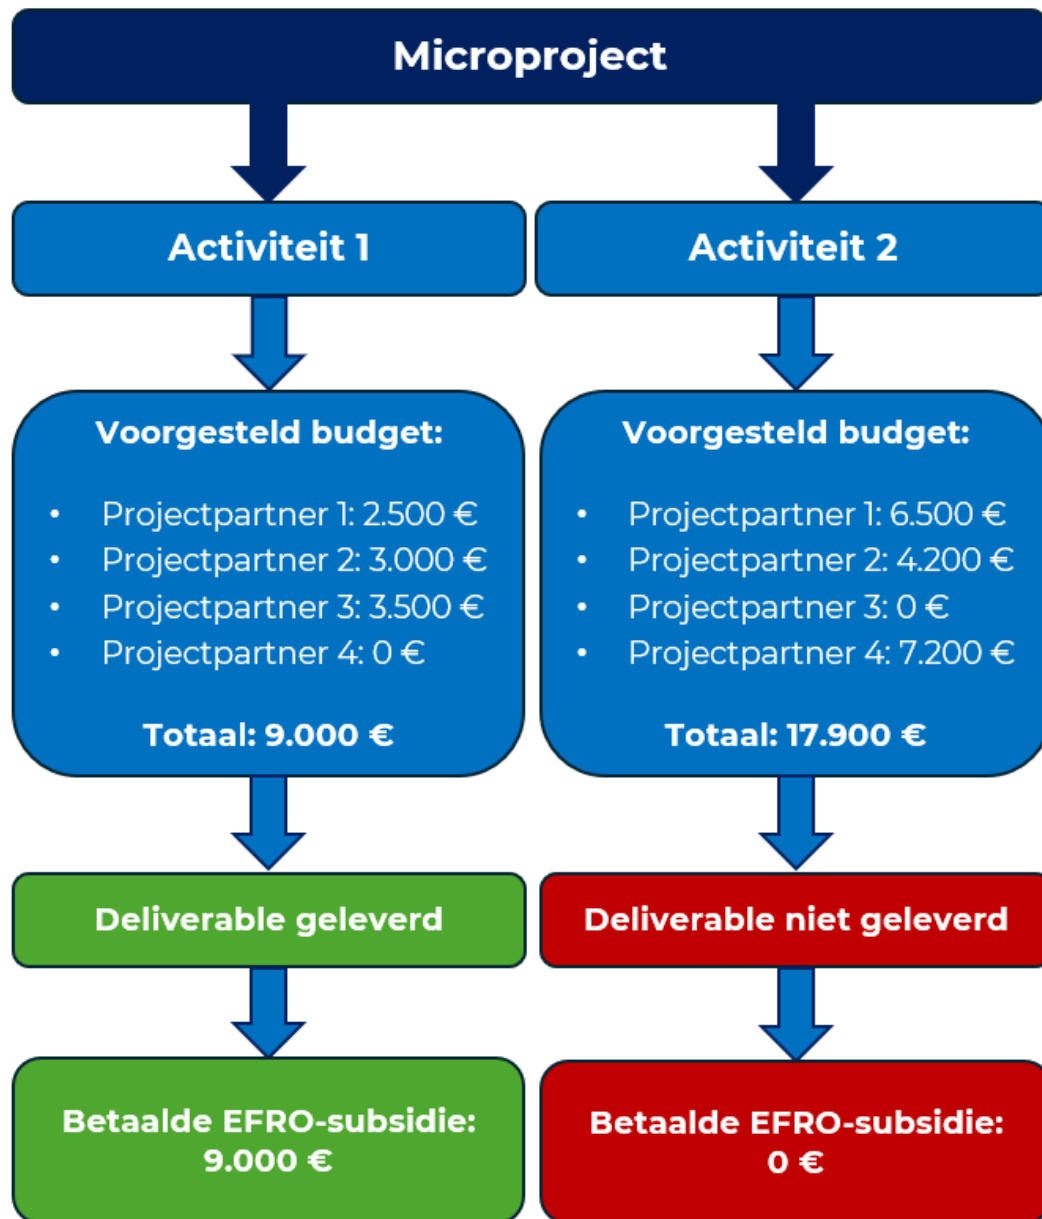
Microproject

Activiteit 1

Voorgesteld budget:

- Projectpartner 1: 2.500 €
- Projectpartner 2: 3.000 €
- Projectpartner 3: 3.500 €
- Projectpartner 4: 0 €

Totaal: 9.000 €

Deliverable geleverd

Betaalde EFRO-subsidie: 9.000 €

Activiteit 2

Voorgesteld budget:

- Projectpartner 1: 6.500 €
- Projectpartner 2: 4.200 €
- Projectpartner 3: 0 €
- Projectpartner 4: 7.200 €

Totaal: 17.900 €

Deliverable niet geleverd

Betaalde EFRO-subsidie: 0 €